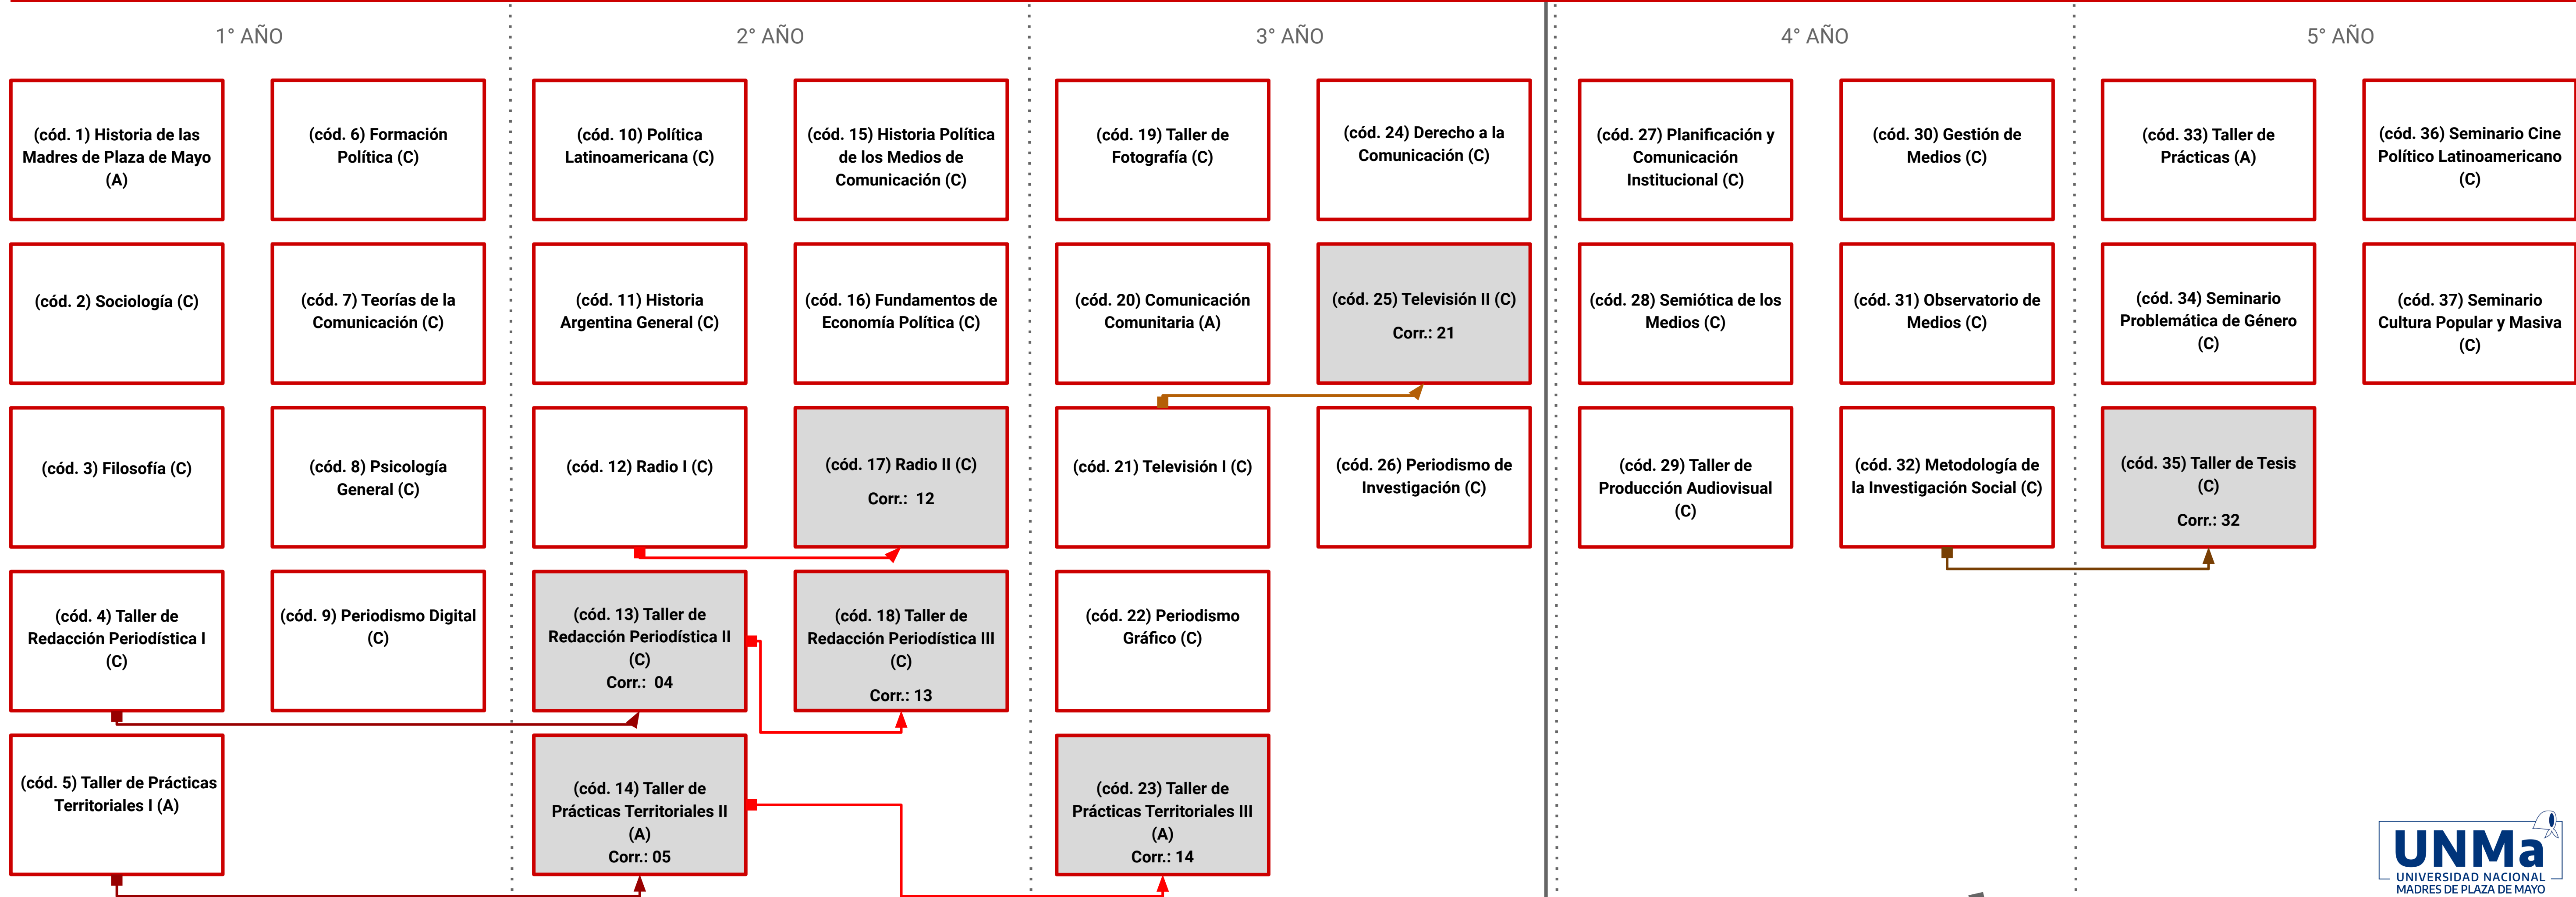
1° AÑO

(cód. 1) Historia de las Madres de Plaza de Mayo (A)

(cód. 6) Formación Política (C)

(cód. 2) Sociología (C)

(cód. 7) Teorías de la Comunicación (C)

(cód. 3) Filosofía (C)

(cód. 8) Psicología General (C)

(cód. 4) Taller de Redacción Periodística I (C)

(cód. 9) Periodismo Digital (C)

(cód. 5) Taller de Prácticas Territoriales I (A)

2° AÑO

(cód. 10) Política Latinoamericana (C)

(cód. 15) Historia Política de los Medios de Comunicación (C)

(cód. 11) Historia Argentina General (C)

(cód. 16) Fundamentos de Economía Política (C)

(cód. 12) Radio I (C)

(cód. 17) Radio II (C)
Corr.: 12

(cód. 13) Taller de Redacción Periodística II (C)
Corr.: 04

(cód. 18) Taller de Redacción Periodística III (C)
Corr.: 13

(cód. 14) Taller de Prácticas Territoriales II (A)
Corr.: 05

3° AÑO

(cód. 19) Taller de Fotografía (C)

(cód. 24) Derecho a la Comunicación (C)

(cód. 20) Comunicación Comunitaria (A)

(cód. 25) Televisión II (C)
Corr.: 21

(cód. 21) Televisión I (C)

(cód. 26) Periodismo de Investigación (C)

(cód. 22) Periodismo Gráfico (C)

(cód. 23) Taller de Prácticas Territoriales III (A)
Corr.: 14

4° AÑO

(cód. 27) Planificación y Comunicación Institucional (C)

(cód. 30) Gestión de Medios (C)

(cód. 28) Semiótica de los Medios (C)

(cód. 31) Observatorio de Medios (C)

(cód. 29) Taller de Producción Audiovisual (C)

(cód. 32) Metodología de la Investigación Social (C)

5° AÑO

(cód. 33) Taller de Prácticas (A)

(cód. 36) Seminario Cine Político Latinoamericano (C)

(cód. 34) Seminario Problemática de Género (C)

(cód. 37) Seminario Cultura Popular y Masiva (C)

(cód. 35) Taller de Tesis (C)
Corr.: 32

UNMa
UNIVERSIDAD NACIONAL MADRES DE PLAZA DE MAYO